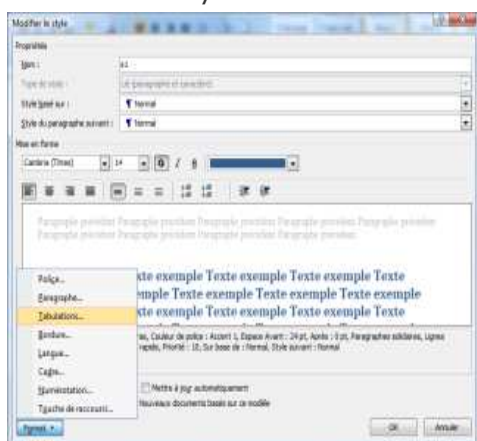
Modifier le style

Propriétés

Nom : h1

Type de style : Lié (paragraphe et caractère)

Style basé sur : ¶ Normal

Style du paragraphe suivant : ¶ Normal

Mise en forme

Cambria (Titres) 14 G I S

Paragraphe précédent Paragraphe précédent Paragraphe précédent Paragraphe précédent Paragraphe précédent Paragraphe précédent Paragraphe précédent Paragraphe précédent

xte exemple Texte exemple Texte exemple Texte
mple Texte exemple Texte exemple Texte exemple
xte exemple Texte exemple Texte exemple Texte

Police...
Paragraphe...
Tabulations...
Bordure...
Langue...
Cadre...
Numérotation...
Touche de raccourci...

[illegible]me, Couleur de police : Accent 1, Espace Avant : 24 pt, Après : 0 pt, Paragraphes solidaires, Lignes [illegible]apée, Priorité : 10, Sur base de : Normal, Style suivant : Normal

Mettre à jour automatiquement
Nouveaux documents basés sur ce modèle

Format ▾

OK Annuler